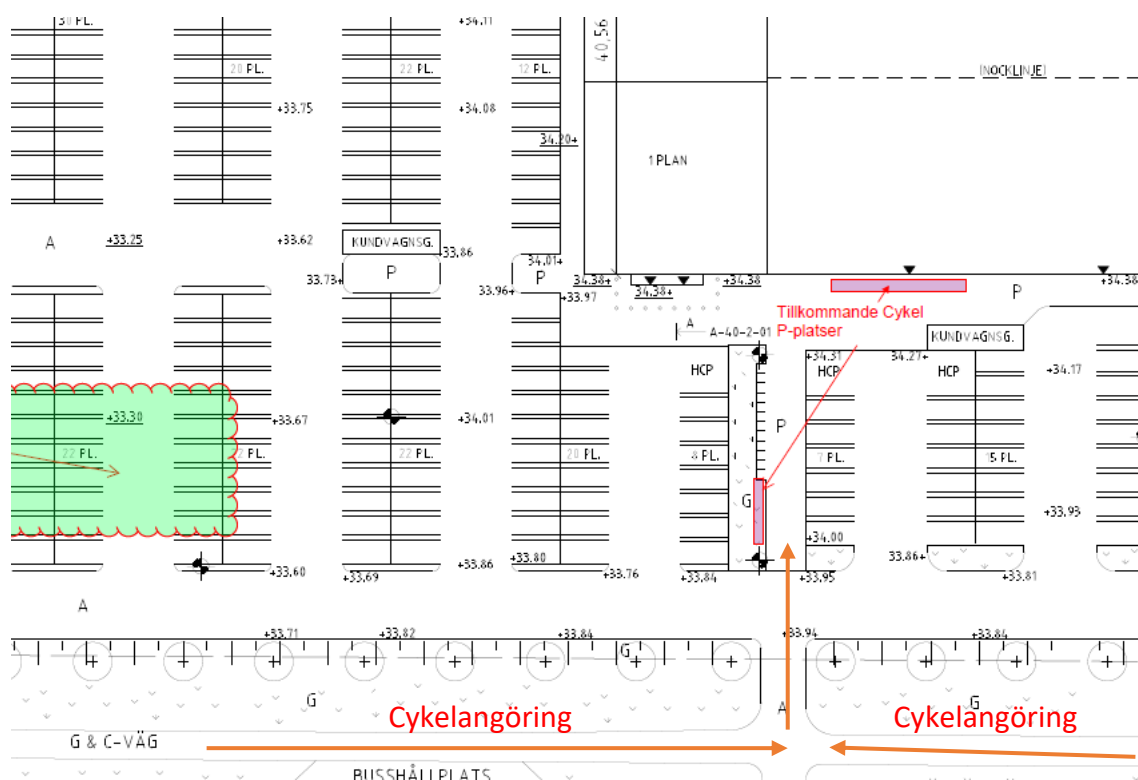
30 PL.
+34.11
40.56
20 PL.
22 PL.
12 PL.
NOCKLINJE
+33.75
+34.08
34.20+
1 PLAN
A
+33.25
+33.62
KUNDVAGNSG.
33.86
34.01+
33.73+
P
P
34.38+
+34.38
P
+34.38
33.96+
+33.97
34.38+
Tillkommande Cykel P-platser
A
A-40-2-01
KUNDVAGNSG.
HCP
+34.31
34.27+
HCP
HCP
+34.17
+33.30
+33.67
+34.01
P
22 PL.
22 PL.
22 PL.
20 PL.
8 PL.
7 PL.
15 PL.
G
+33.93
+34.00
33.86+
+33.60
+33.69
+33.86
+33.80
+33.76
+33.84
+33.95
+33.81
A
+33.71
+33.82
+33.84
+33.94
+33.84
G
G
G
A
Cykelangöring
Cykelangöring
G & C-VÄG
BUSSHÅLLPLATS